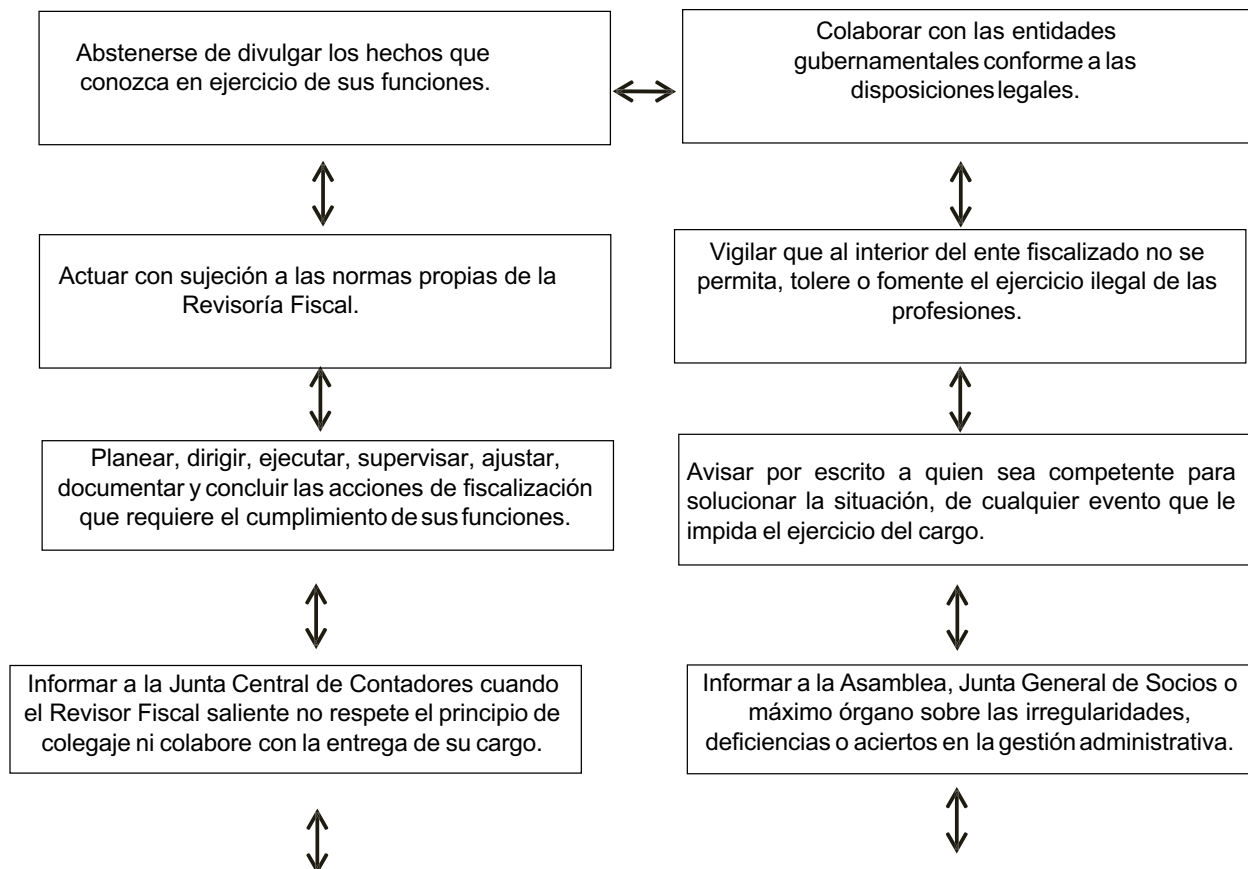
Abstenerse de divulgar los hechos que conozca en ejercicio de sus funciones.

Colaborar con las entidades gubernamentales conforme a las disposiciones legales.

Actuar con sujeción a las normas propias de la Revisoría Fiscal.

Planear, dirigir, ejecutar, supervisar, ajustar, documentar y concluir las acciones de fiscalización que requiere el cumplimiento de sus funciones.

Informar a la Junta Central de Contadores cuando el Revisor Fiscal saliente no respete el principio de colegaje ni colabore con la entrega de su cargo.

Vigilar que al interior del ente fiscalizado no se permita, tolere o fomente el ejercicio ilegal de las profesiones.

Avisar por escrito a quien sea competente para solucionar la situación, de cualquier evento que le impida el ejercicio del cargo.

Informar a la Asamblea, Junta General de Socios o máximo órgano sobre las irregularidades, deficiencias o aciertos en la gestión administrativa.